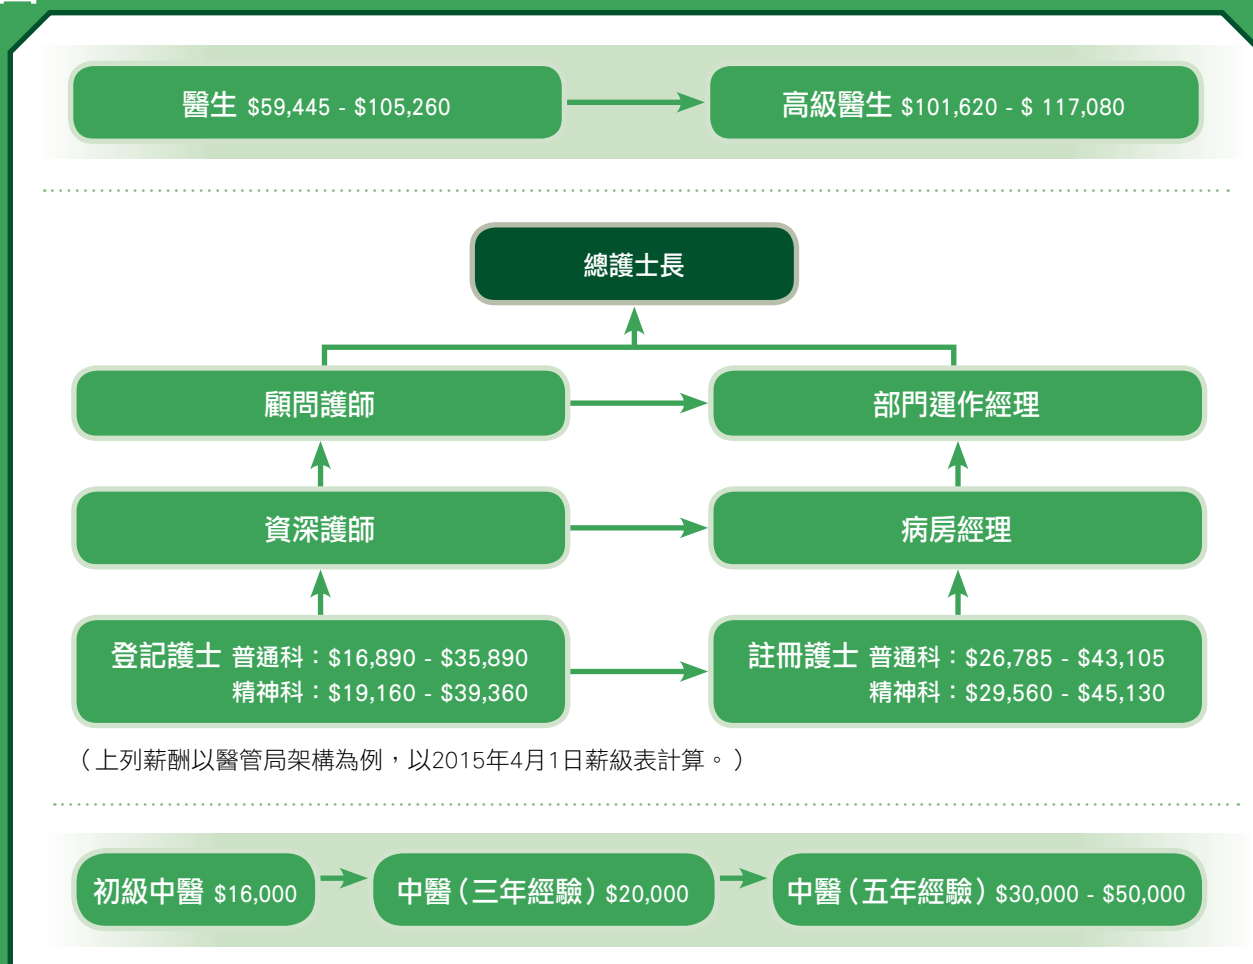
醫生 \$59,445 - \$105,260

高級醫生 \$101,620 - \$ 117,080

總護士長

顧問護師

部門運作經理

資深護師

病房經理

登記護士 普通科：\$16,890 - \$35,890
精神科：\$19,160 - \$39,360

註冊護士 普通科：\$26,785 - \$43,105
精神科：\$29,560 - \$45,130

（上列薪酬以醫管局架構為例，以2015年4月1日薪級表計算。）

初級中醫 \$16,000

中醫（三年經驗）\$20,000

中醫（五年經驗）\$30,000 - \$50,000